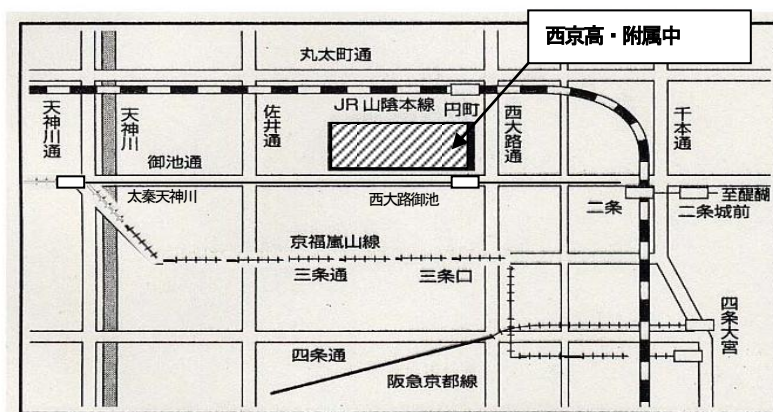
西京高・附属中

丸太町通

JR 山陰本線

円町

天神川通

天神川

佐井通

西大路通

千本通

御池通

太秦天神川

西大路御池

二条

至醍醐

二条城前

京福嵐山線

三条通

三条口

四条大宮

四条通

阪急京都線